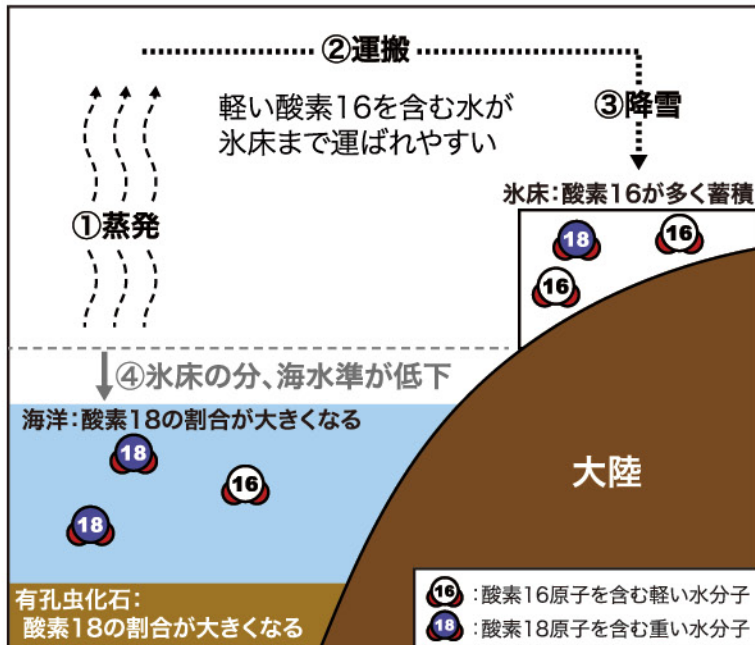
②運搬

軽い酸素16を含む水が
氷床まで運ばれやすい

③降雪

①蒸発

氷床：酸素16が多く蓄積

18

16

16

④氷床の分、海水準が低下

海洋：酸素18の割合が大きくなる

18

16

18

大陸

有孔虫化石：
酸素18の割合が大きくなる

16 ：酸素16原子を含む軽い水分子
18 ：酸素18原子を含む重い水分子